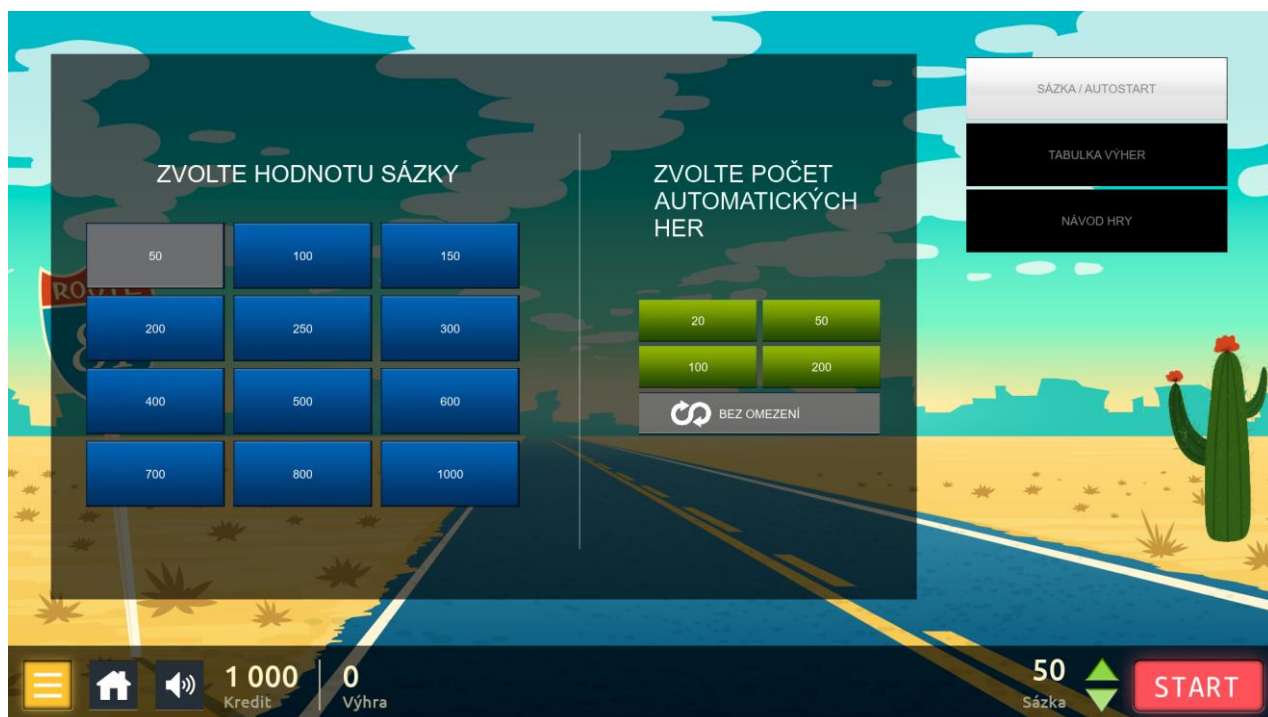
ZVOLTE HODNOTU SÁZKY

| 50 | 100 | 150 |
|---|---|---|
| 200 | 250 | 300 |
| 400 | 500 | 600 |
| 700 | 800 | 1000 |

ZVOLTE POČET AUTOMATICKÝCH HER

| 20 | 50 |
|---|---|
| 100 | 200 |

BEZ OMEZENÍ

SÁZKA / AUTOSTART

TABULKA VÝHER

NÁVOD HRY

ROUTE

1 000 Kredit

0 Výhra

50 Sázka

START